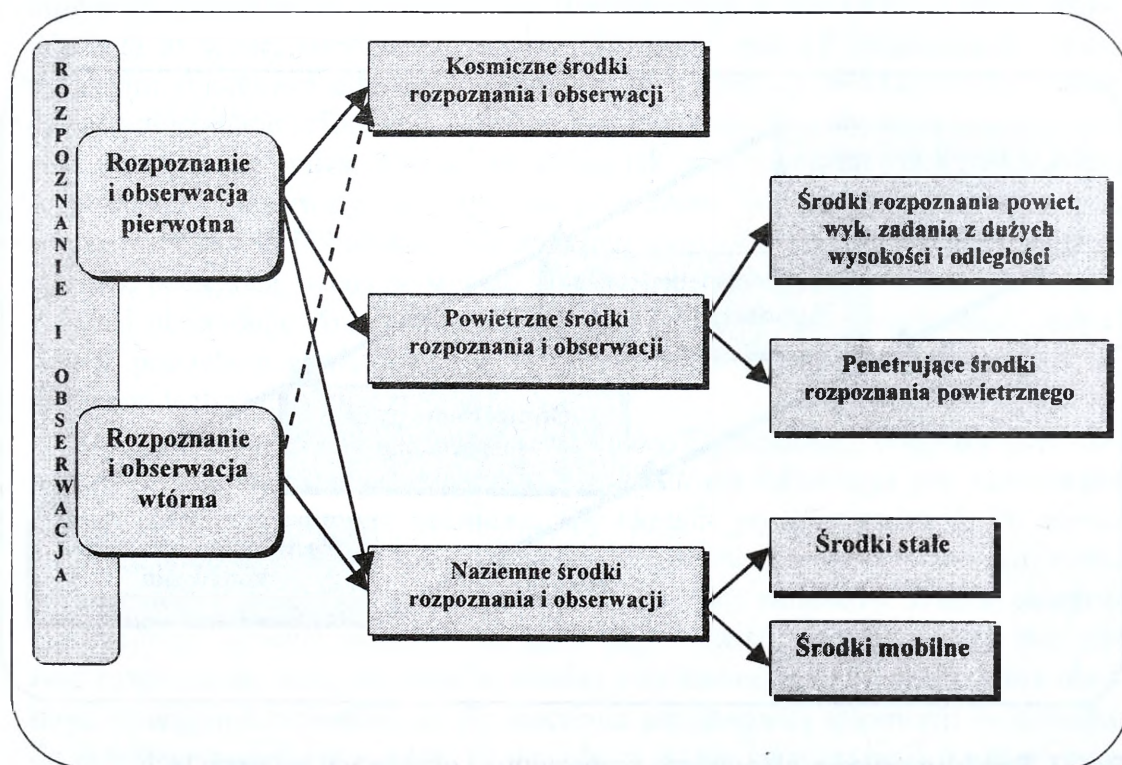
ROZPOZNANIE I OBSERWACJA

Rozpoznanie i obserwacja pierwotna

Rozpoznanie i obserwacja wtórna

Kosmiczne środki rozpoznania i obserwacji

Powietrzne środki rozpoznania i obserwacji

Naziemne środki rozpoznania i obserwacji

Środki rozpoznania powiet. wyk. zadania z dużych wysokości i odległości

Penetrujące środki rozpoznania powietrznego

Środki stałe

Środki mobilne